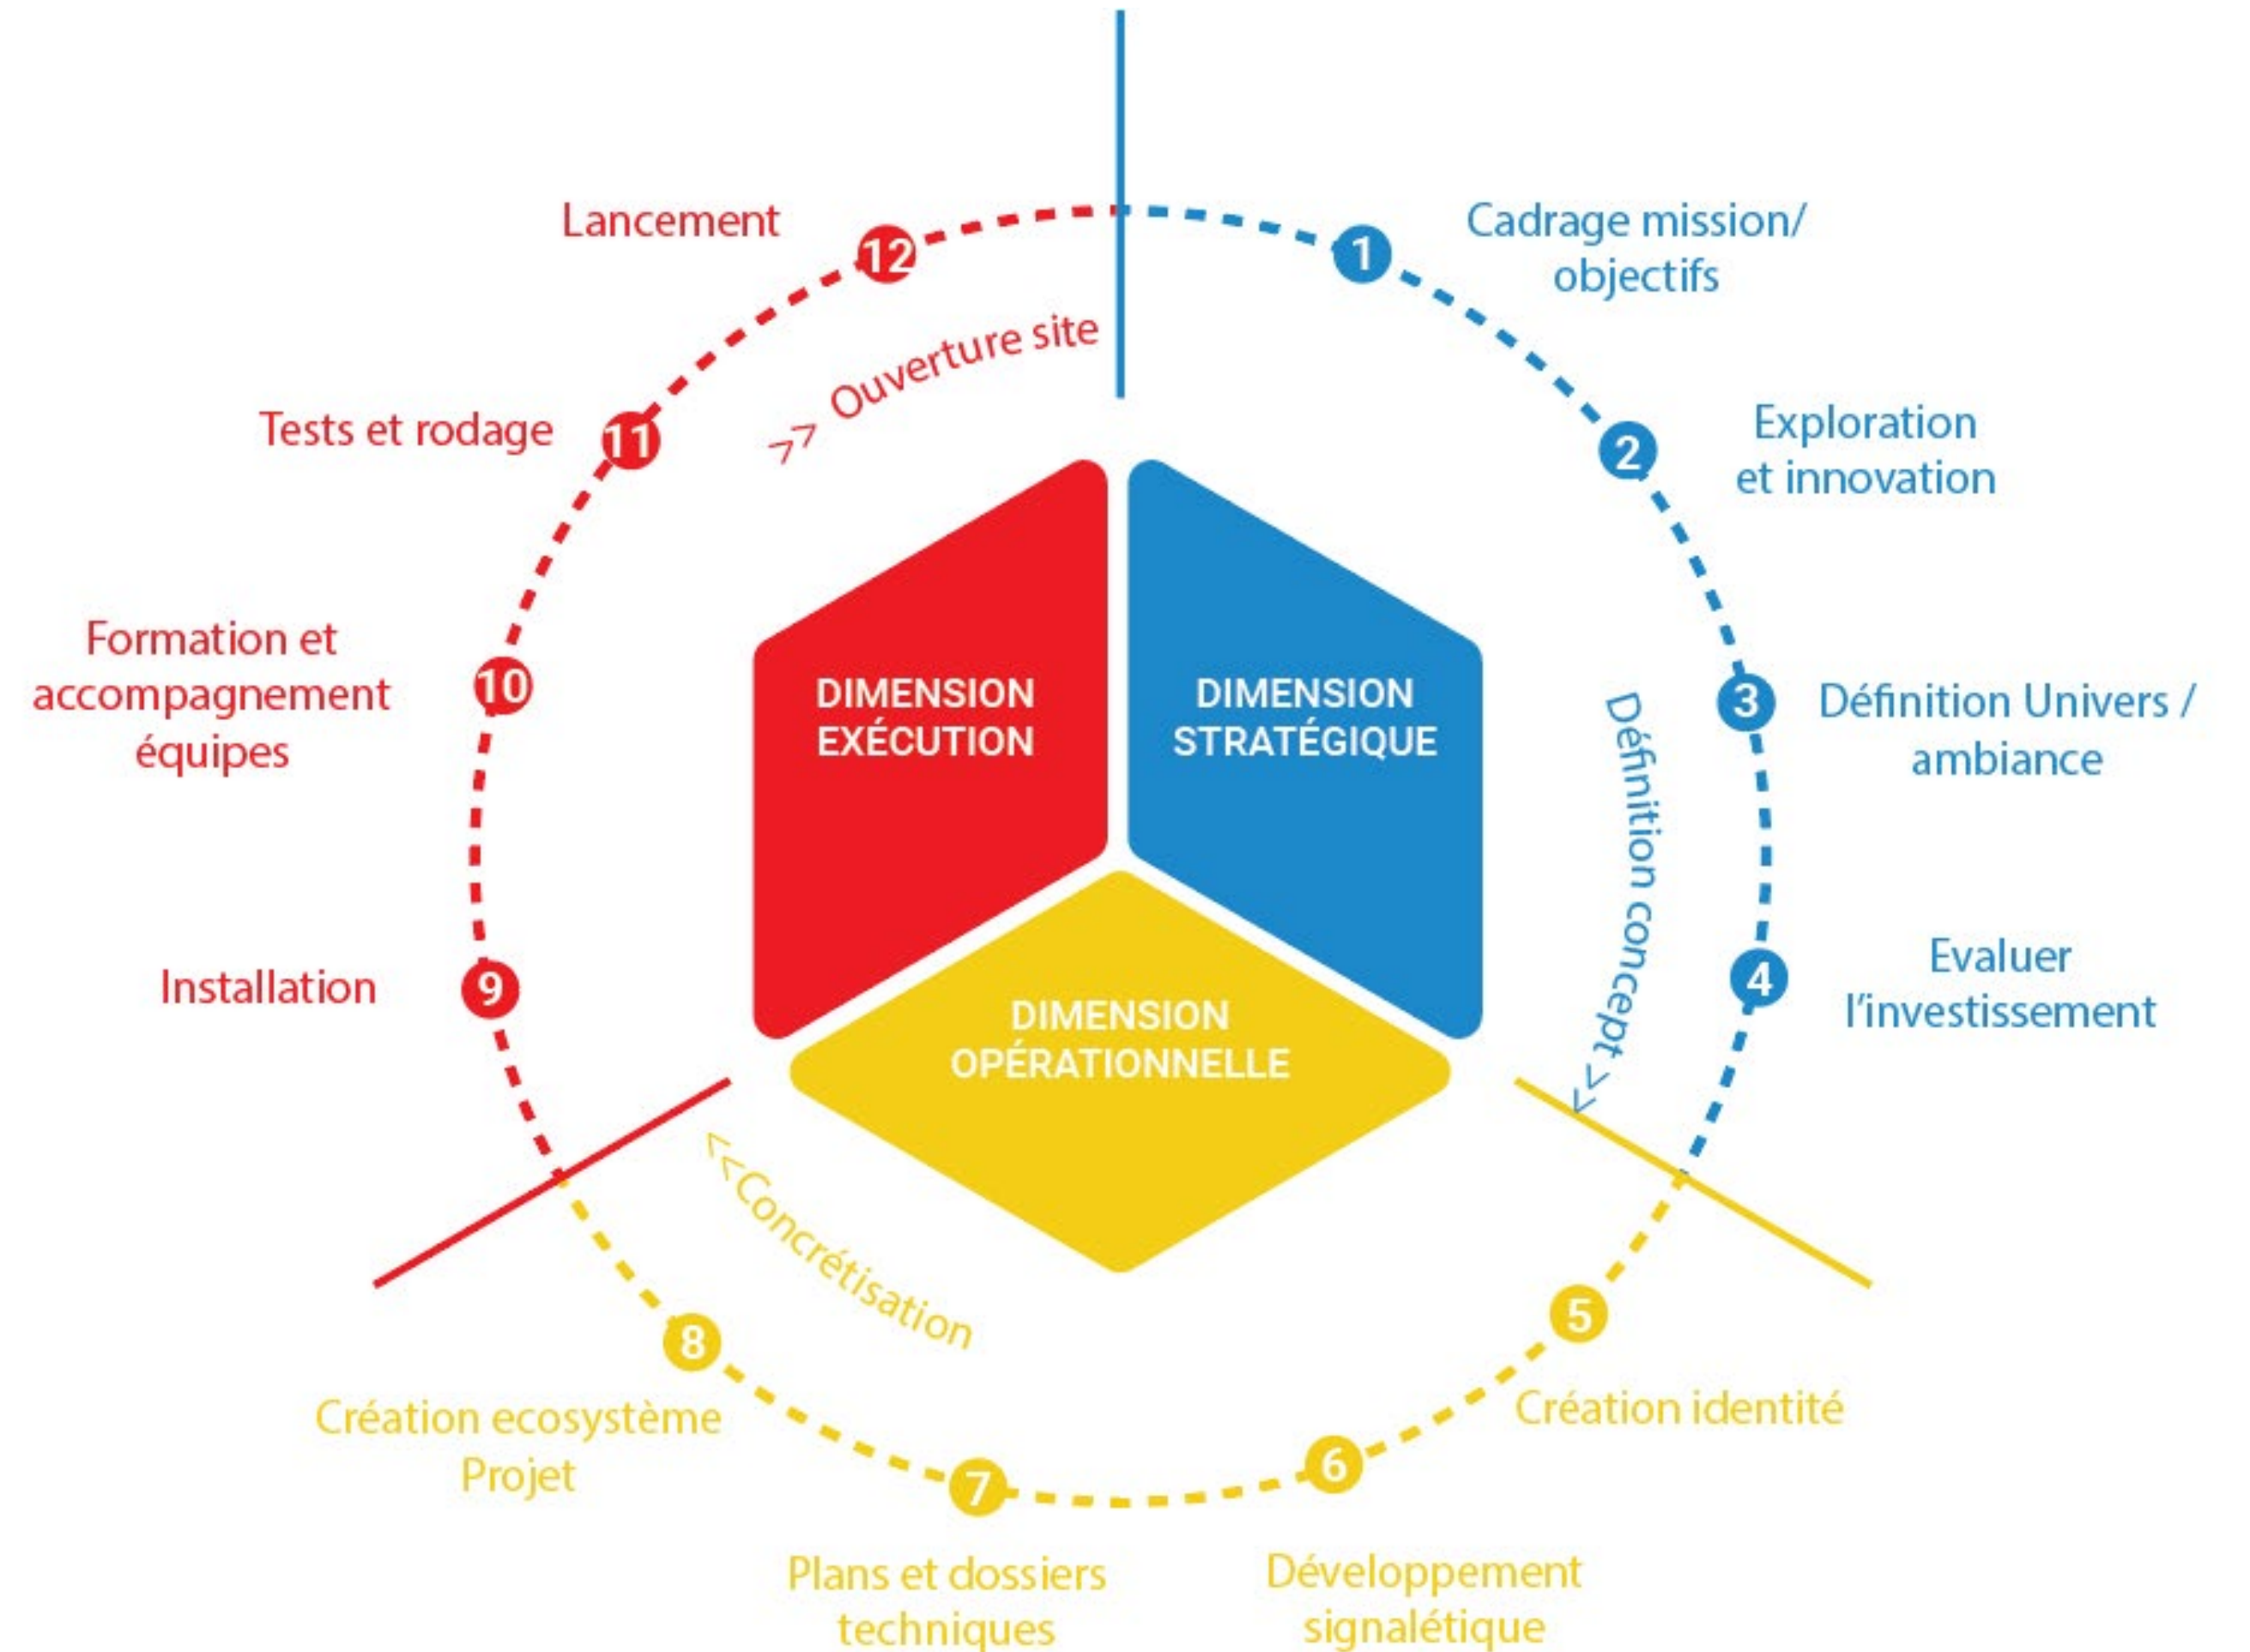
DIMENSION EXÉCUTION

DIMENSION STRATÉGIQUE

DIMENSION OPÉRATIONNELLE

1 Cadrage mission/ objectifs

2 Exploration et innovation

3 Définition Univers / ambiance

4 Evaluer l'investissement

Définition concept >>

5 Création identité

6 Développement signalétique

7 Plans et dossiers techniques

8 Création ecosystème Projet

<<Concrétisation

9 Installation

10 Formation et accompagnement équipes

11 Tests et rodage

12 Lancement

>> Ouverture site